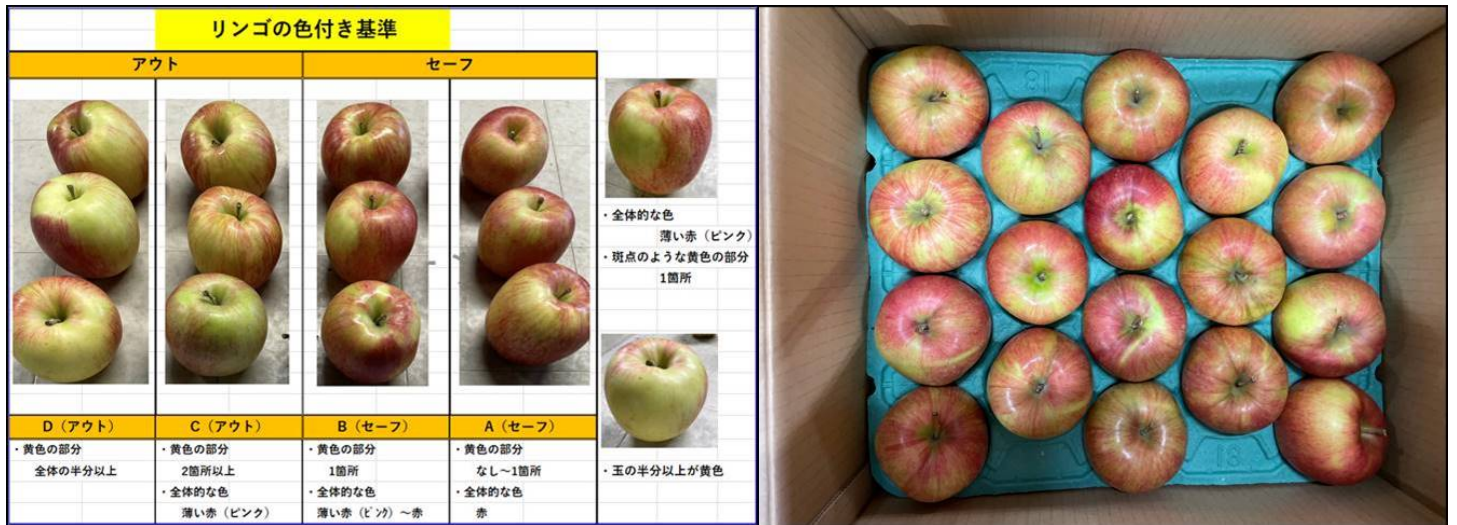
リンゴの色付き基準

| アウト | | セーフ | | |
|---|---|---|---|---|
| D（アウト） | C（アウト） | B（セーフ） | A（セーフ） | |
| ・黄色の部分 全体の半分以上 | ・黄色の部分 2箇所以上 ・全体的な色 薄い赤（ピンク） | ・黄色の部分 1箇所 ・全体的な色 薄い赤（ピンク）～赤 | ・黄色の部分 なし～1箇所 ・全体的な色 赤 | |

・全体的な色 薄い赤（ピンク）
・斑点のような黄色の部分 1箇所

・玉の半分以上が黄色

18

18